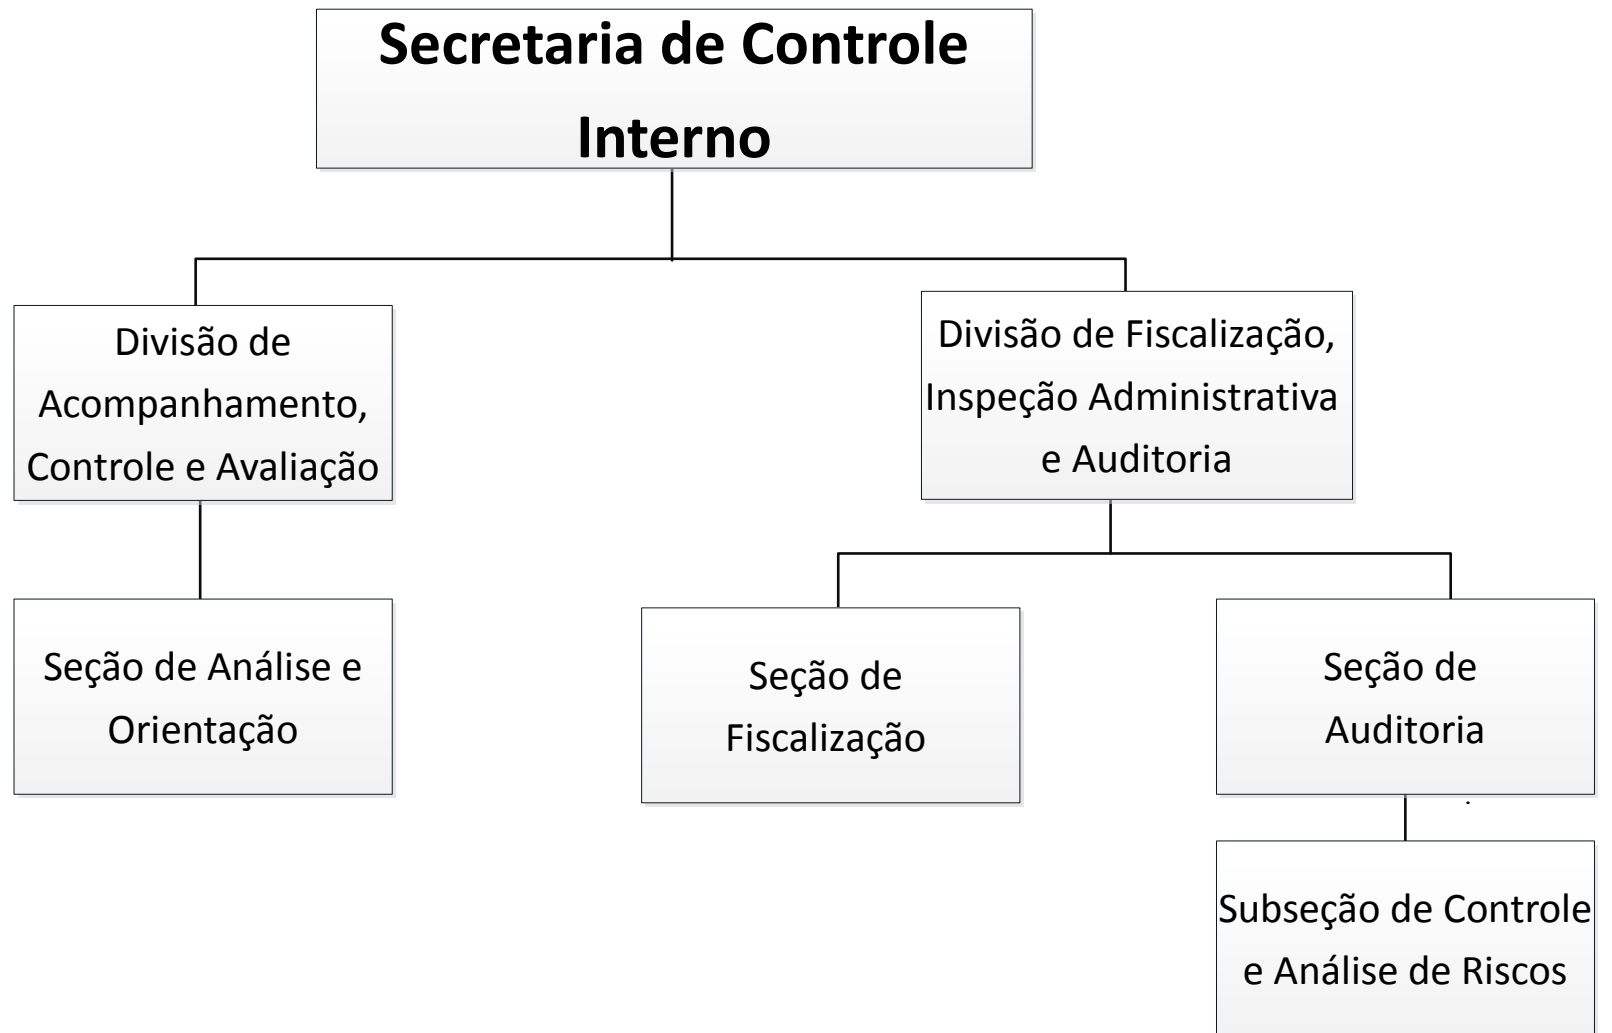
Secretaria de Controle Interno

Divisão de Acompanhamento, Controle e Avaliação

Divisão de Fiscalização, Inspeção Administrativa e Auditoria

Seção de Análise e Orientação

Seção de Fiscalização

Seção de Auditoria

Subseção de Controle e Análise de Riscos